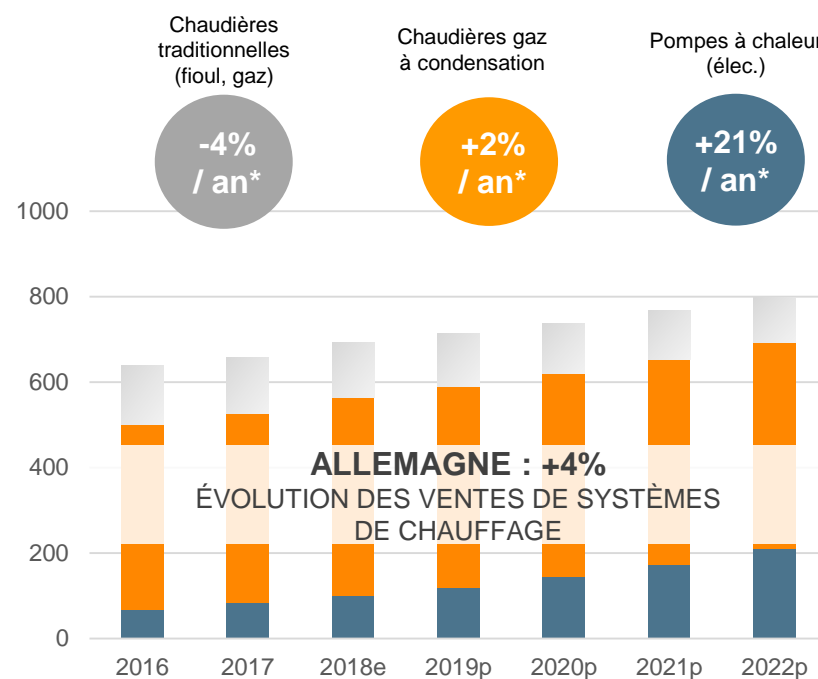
Chaudières traditionnelles (fioul, gaz)

-4% / an*

Chaudières gaz à condensation

+2% / an*

Pompes à chaleur (élec.)

+21% / an*

1000
800
600
400
200
0

ALLEMAGNE : +4%
ÉVOLUTION DES VENTES DE SYSTÈMES DE CHAUFFAGE

2016 2017 2018e 2019p 2020p 2021p 2022p